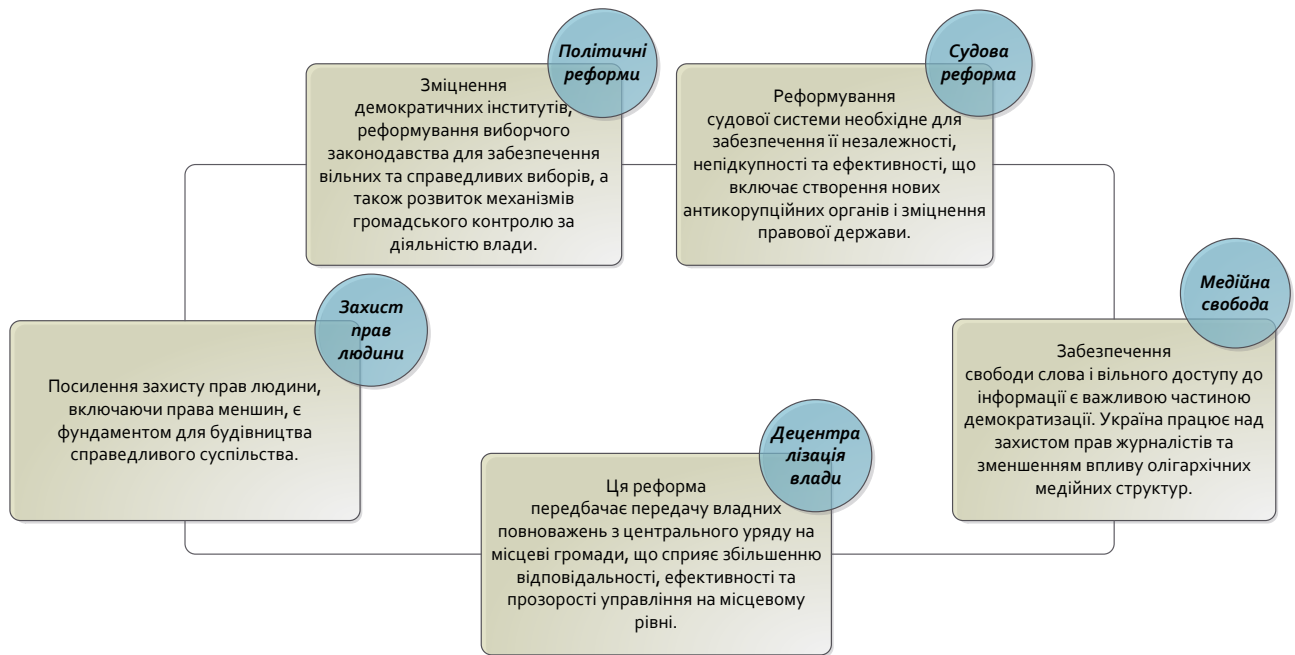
Політичні реформи

Зміцнення демократичних інститутів, реформування виборчого законодавства для забезпечення вільних та справедливих виборів, а також розвиток механізмів громадського контролю за діяльністю влади.

Судова реформа

Реформування судової системи необхідне для забезпечення її незалежності, непідкупності та ефективності, що включає створення нових антикорупційних органів і зміцнення правової держави.

Захист прав людини

Посилення захисту прав людини, включаючи права меншин, є фундаментом для будівництва справедливого суспільства.

Медійна свобода

Забезпечення свободи слова і вільного доступу до інформації є важливою частиною демократизації. Україна працює над захистом прав журналістів та зменшенням впливу олігархічних медійних структур.

Децентра лізація влади

Ця реформа передбачає передачу владних повноважень з центрального уряду на місцеві громади, що сприяє збільшенню відповідальності, ефективності та прозорості управління на місцевому рівні.